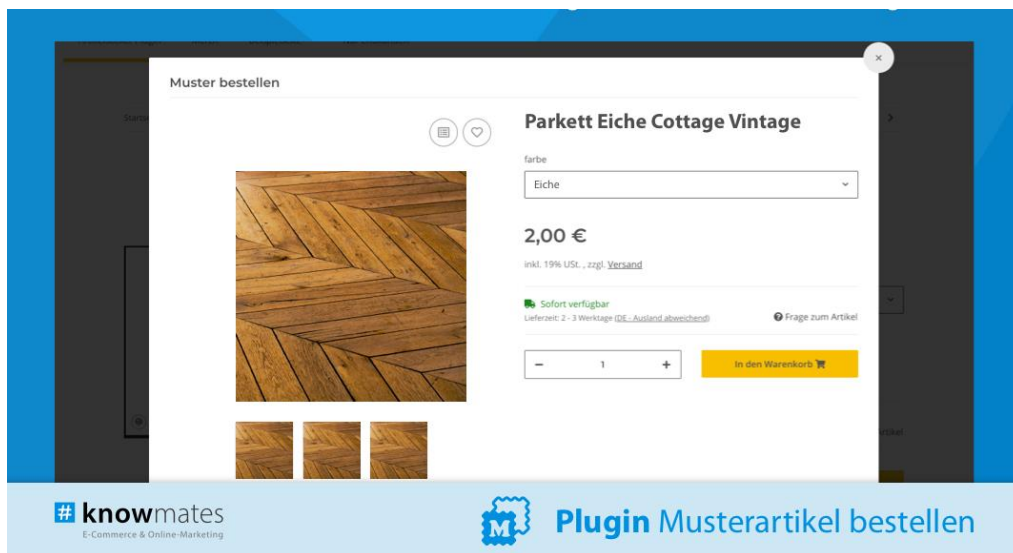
Muster bestellen

Parkett Eiche Cottage Vintage

farbe

Eiche

2,00 €

inkl. 19% USt. , zzgl. Versand

Sofort verfügbar

Lieferzeit: 2 - 3 Werktage (DE - Ausland abweichend)

Frage zum Artikel

−

1

+

In den Warenkorb

×

# knowmates

E-Commerce & Online-Marketing

Plugin Musterartikel bestellen